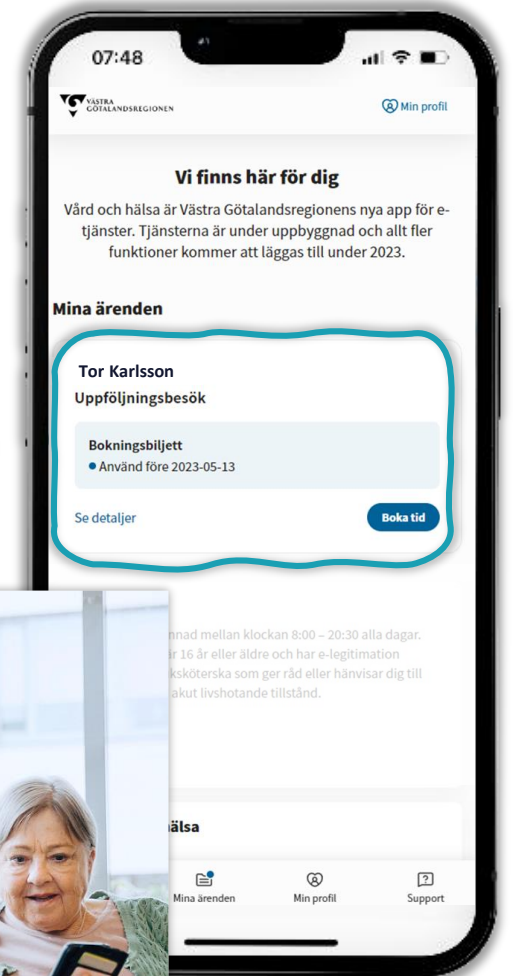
07:48

VÄSTRA GÖTALANDSREGIONEN

Min profil

Vi finns här för dig

Vård och hälsa är Västra Götalandsregionens nya app för e-tjänster. Tjänsterna är under uppbyggnad och allt fler funktioner kommer att läggas till under 2023.

Mina ärenden

Tor Karlsson

Uppföljningsbesök

Bokningsbiljett

Använd före 2023-05-13

Se detaljer

Boka tid

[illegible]nnad mellan klockan 8:00 – 20:30 alla dagar. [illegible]r 16 år eller äldre och har e-legitimation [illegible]ksköterska som ger råd eller hänvisar dig till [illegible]akut livshotande tillstånd.

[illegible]älsa

Mina ärenden

Min profil

Support